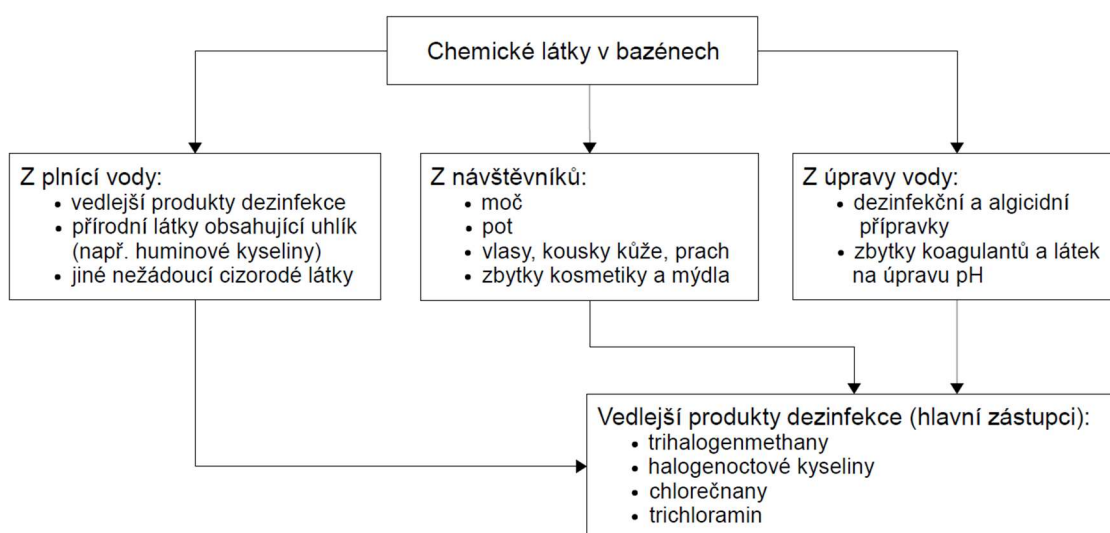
Chemické látky v bazénech

Z plnící vody:
- vedlejší produkty dezinfekce
- přírodní látky obsahující uhlík (např. huminové kyseliny)
- jiné nežádoucí cizorodé látky

Z návštěvníků:
- moč
- pot
- vlasy, kousky kůže, prach
- zbytky kosmetiky a mýdla

Z úpravy vody:
- dezinfekční a algicidní přípravky
- zbytky koagulantů a látek na úpravu pH

Vedlejší produkty dezinfekce (hlavní zástupci):
- trihalogenmethany
- halogenoctové kyseliny
- chlorečnany
- trichloramin